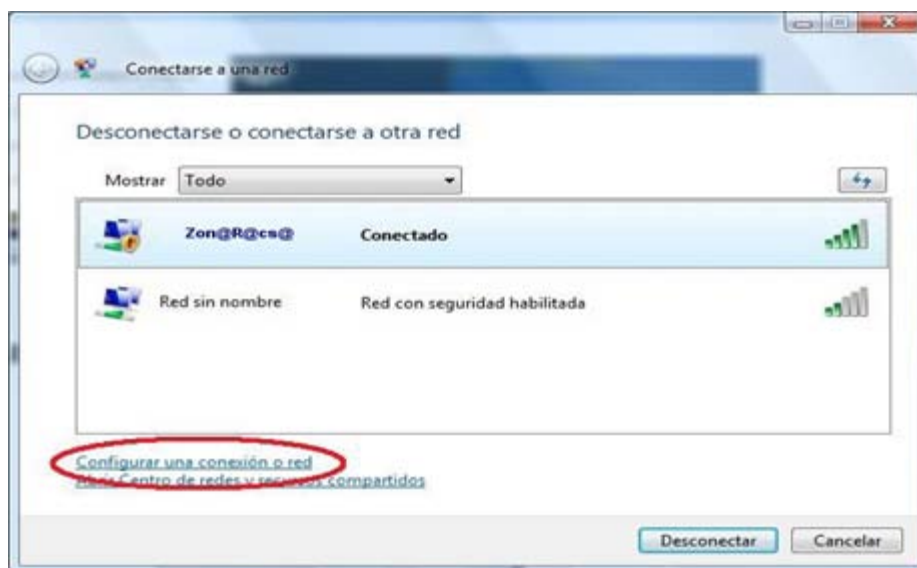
Conectarse a una red

Desconectarse o conectarse a otra red

Mostrar Todo

Zon@R@cs@ Conectado

Red sin nombre Red con seguridad habilitada

Configurar una conexión o red
Abrir Centro de redes y recursos compartidos

Desconectar Cancelar